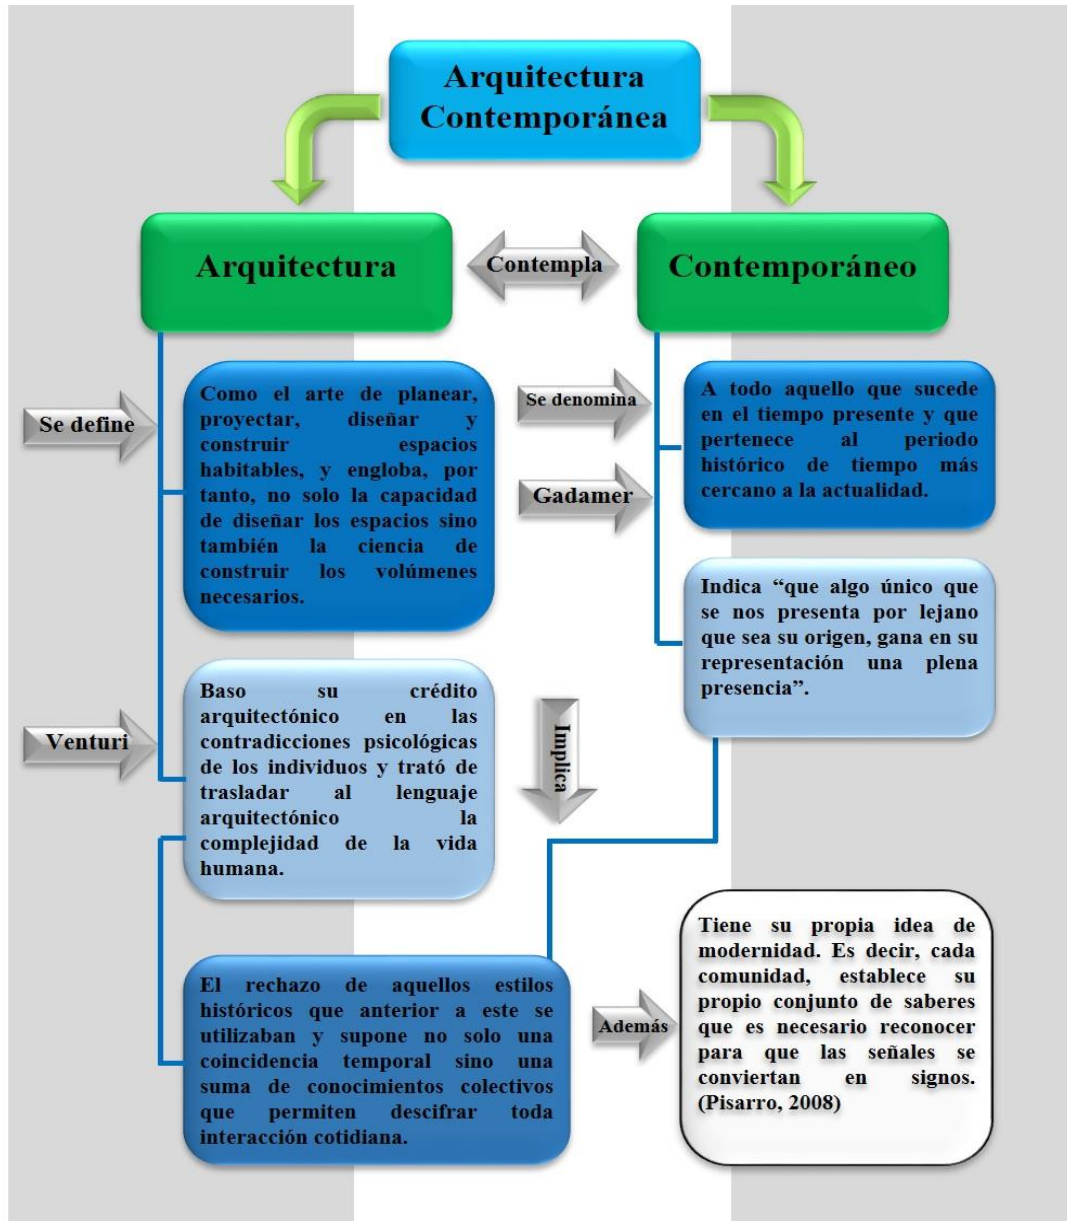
Arquitectura Contemporánea

Arquitectura

Contempla

Contemporáneo

Se define

Como el arte de planear, proyectar, diseñar y construir espacios habitables, y engloba, por tanto, no solo la capacidad de diseñar los espacios sino también la ciencia de construir los volúmenes necesarios.

Se denomina

A todo aquello que sucede en el tiempo presente y que pertenece al periodo histórico de tiempo más cercano a la actualidad.

Gadamer

Indica "que algo único que se nos presenta por lejano que sea su origen, gana en su representación una plena presencia".

Venturi

Baso su crédito arquitectónico en las contradicciones psicológicas de los individuos y trató de trasladar al lenguaje arquitectónico la complejidad de la vida humana.

Implica

El rechazo de aquellos estilos históricos que anterior a este se utilizaban y supone no solo una coincidencia temporal sino una suma de conocimientos colectivos que permiten descifrar toda interacción cotidiana.

Además

Tiene su propia idea de modernidad. Es decir, cada comunidad, establece su propio conjunto de saberes que es necesario reconocer para que las señales se conviertan en signos. (Pisarro, 2008)